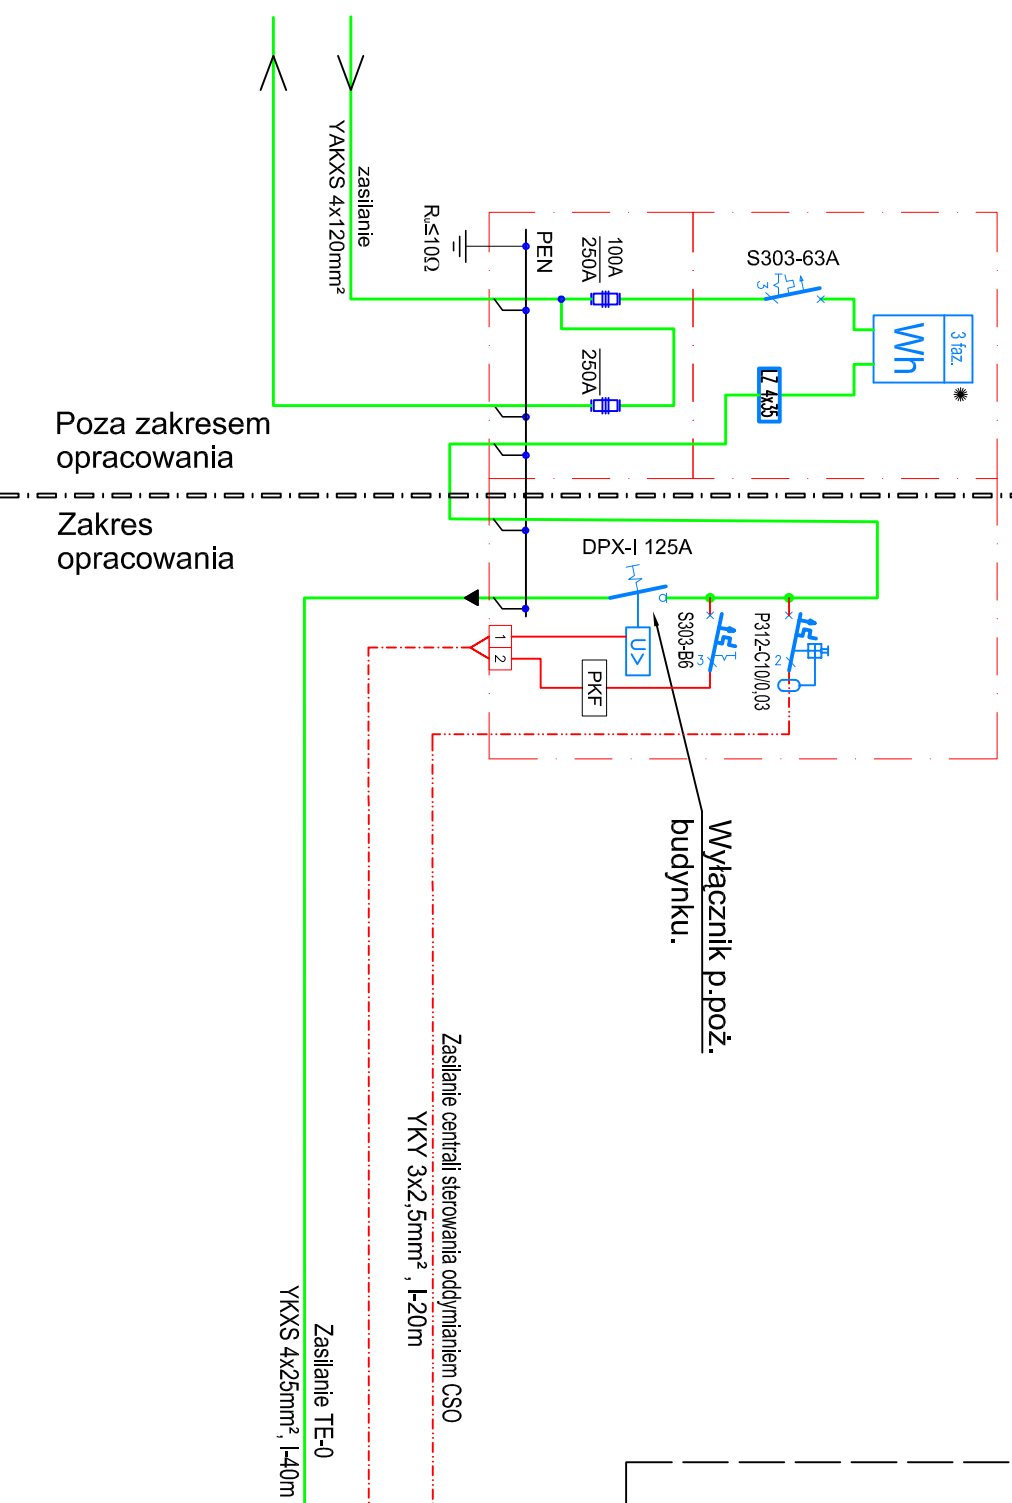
zasilanie
YAKXS 4x120mm²

$R_u \leq 10\Omega$

PEN

100A
250A

250A

S303-63A

Wh

3 faz.

LZ 4x35

Poza zakresem opracowania

Zakres opracowania

DPX-I 125A

U>

S303-B6

P312-C10/0,03

PKF

1
2

Wyłącznik p.poż. budynku.

Zasilanie centrali sterowania oddymianiem CSO
YKY 3x2,5mm², l-20m

Zasilanie TE-0
YKXS 4x25mm², l-40m